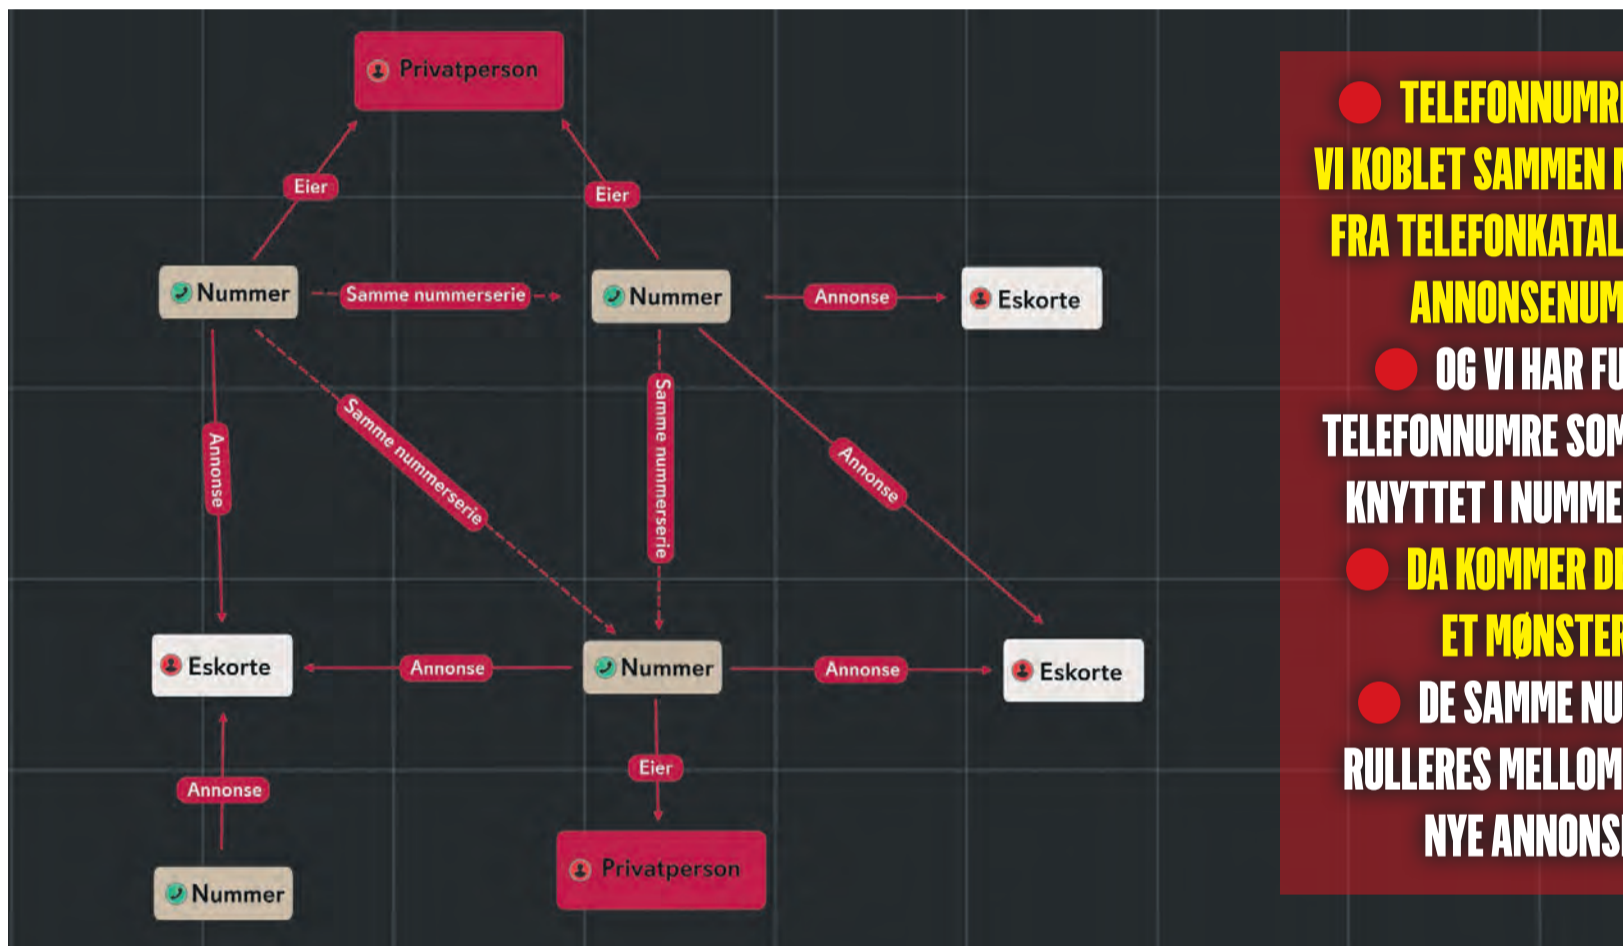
Privatperson

Eier

Eier

Nummer

Samme nummerserie

Nummer

Annonse

Eskorte

Annonse

Samme nummerserie

Samme nummerserie

Annonse

Eskorte

Annonse

Nummer

Annonse

Eskorte

Eier

Annonse

Privatperson

Nummer

TELEFONNUMR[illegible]
VI KOBLET SAMMEN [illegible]
FRA TELEFONKATAL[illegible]
ANNONSENUM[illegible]
OG VI HAR FU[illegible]
TELEFONNUMRE SOM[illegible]
KNYTTET I NUMME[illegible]
DA KOMMER DE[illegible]
ET MØNSTER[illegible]
DE SAMME NU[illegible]
RULLERES MELLOM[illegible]
NYE ANNONS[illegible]